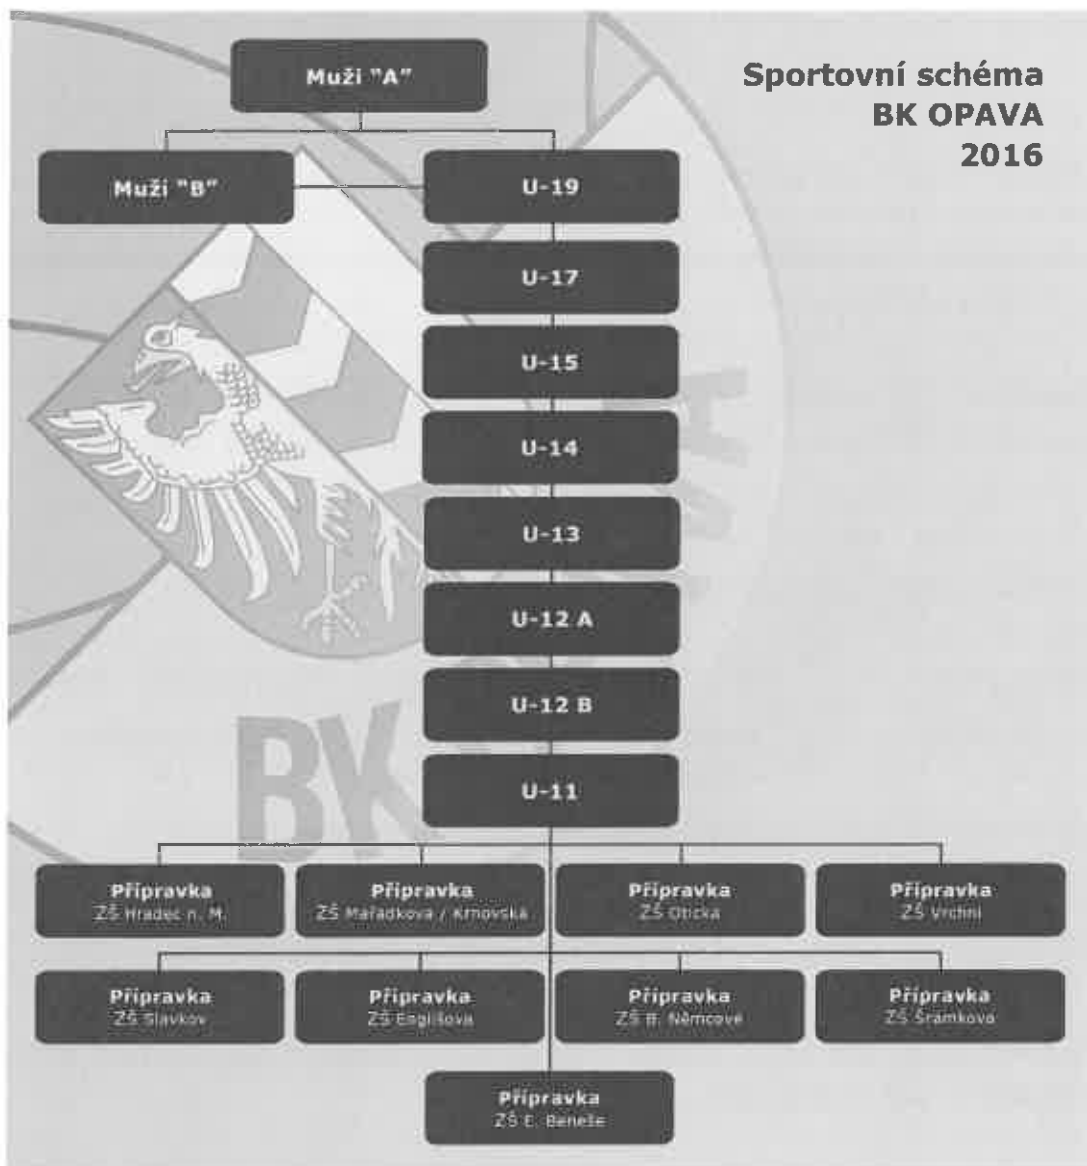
Sportovní schéma
BK OPAVA
2016

Muži "A"

Muži "B"

U-19

U-17

U-15

U-14

U-13

U-12 A

U-12 B

U-11

Přípravka
ZŠ Hradec n. M.

Přípravka
ZŠ Mařadkova / Krnovská

Přípravka
ZŠ Otická

Přípravka
ZŠ Vrchní

Přípravka
ZŠ Slavkov

Přípravka
ZŠ Englišova

Přípravka
ZŠ B. Němcové

Přípravka
ZŠ Šrámkova

Přípravka
ZŠ E. Beneše

BK